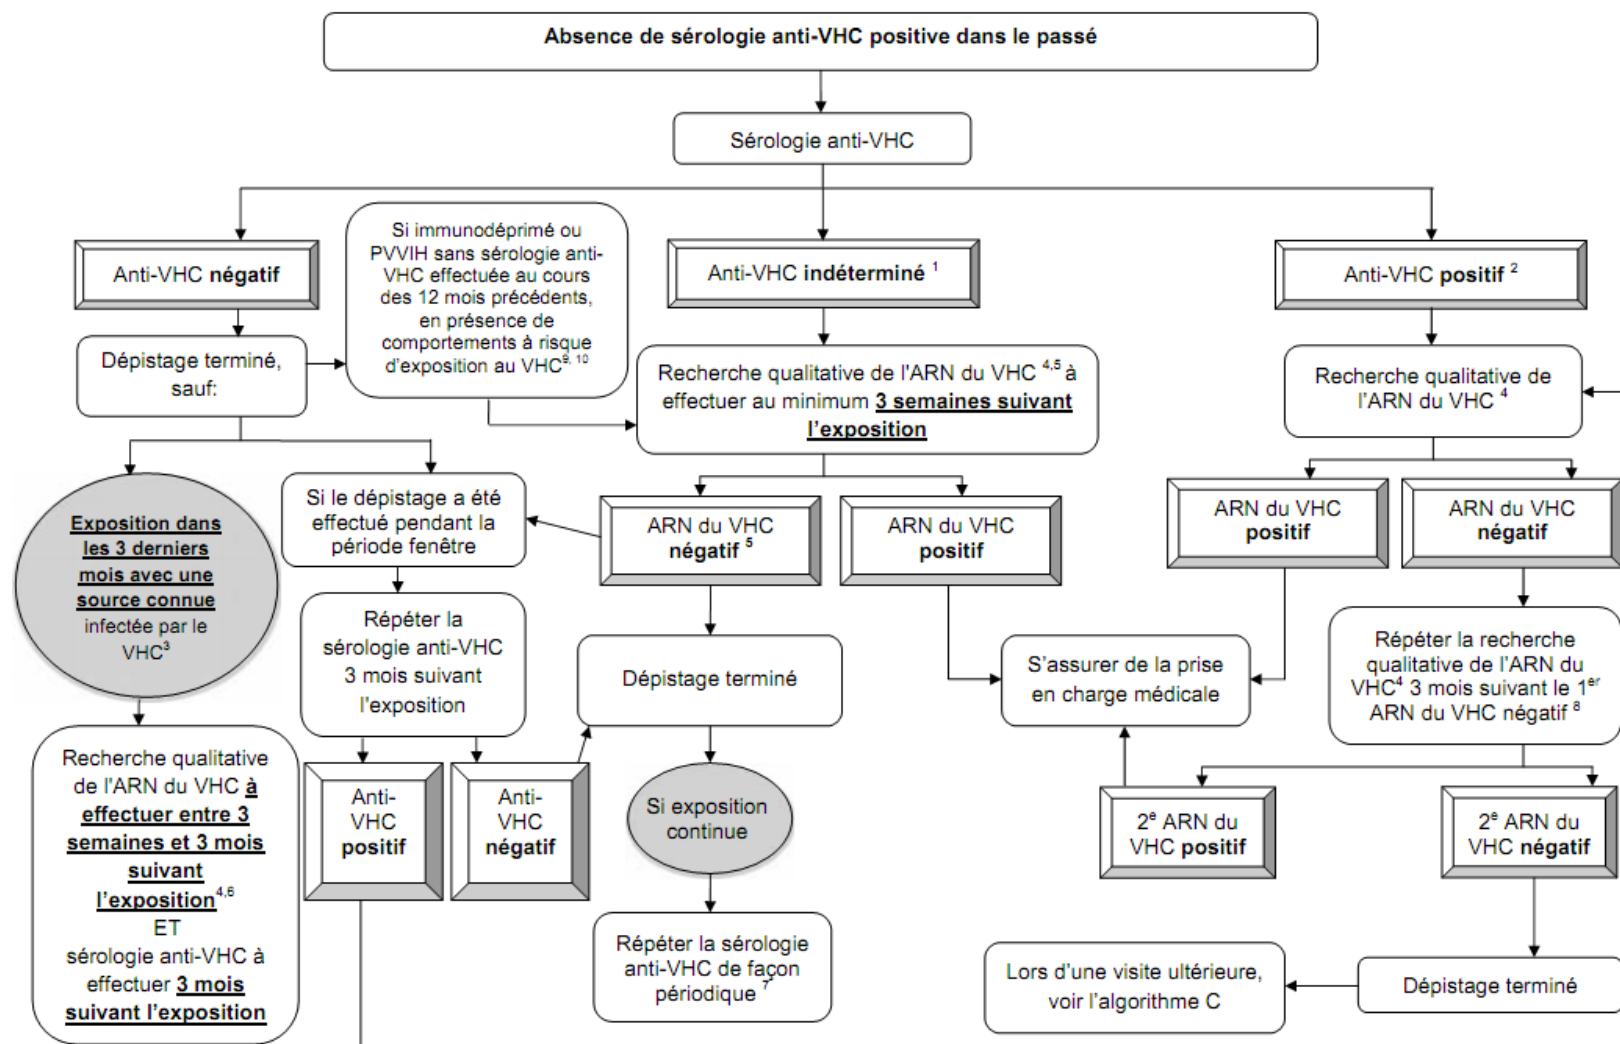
Absence de sérologie anti-VHC positive dans le passé

Sérologie anti-VHC

Anti-VHC **négatif**

Si immunodéprimé ou PVVIH sans sérologie anti-VHC effectuée au cours des 12 mois précédents, en présence de comportements à risque d'exposition au VHC$^{9, 10}$

Anti-VHC **indéterminé** $^1$

Anti-VHC **positif** $^2$

Dépistage terminé, sauf:

Recherche qualitative de l'ARN du VHC $^{4,5}$ à effectuer au minimum **3 semaines suivant l'exposition**

Recherche qualitative de l'ARN du VHC $^4$

Exposition dans les 3 derniers mois avec une source connue infectée par le VHC$^3$

Si le dépistage a été effectué pendant la période fenêtre

ARN du VHC **négatif** $^5$

ARN du VHC **positif**

ARN du VHC **positif**

ARN du VHC **négatif**

Répéter la sérologie anti-VHC 3 mois suivant l'exposition

Dépistage terminé

S'assurer de la prise en charge médicale

Répéter la recherche qualitative de l'ARN du VHC$^4$ 3 mois suivant le 1$^{er}$ ARN du VHC négatif $^8$

Recherche qualitative de l'ARN du VHC **à effectuer entre 3 semaines et 3 mois suivant l'exposition**$^{4,6}$ ET sérologie anti-VHC à effectuer **3 mois suivant l'exposition**

Anti-VHC **positif**

Anti-VHC **négatif**

Si exposition continue

2$^e$ ARN du VHC **positif**

2$^e$ ARN du VHC **négatif**

Répéter la sérologie anti-VHC de façon périodique $^7$

Lors d'une visite ultérieure, voir l'algorithme C

Dépistage terminé